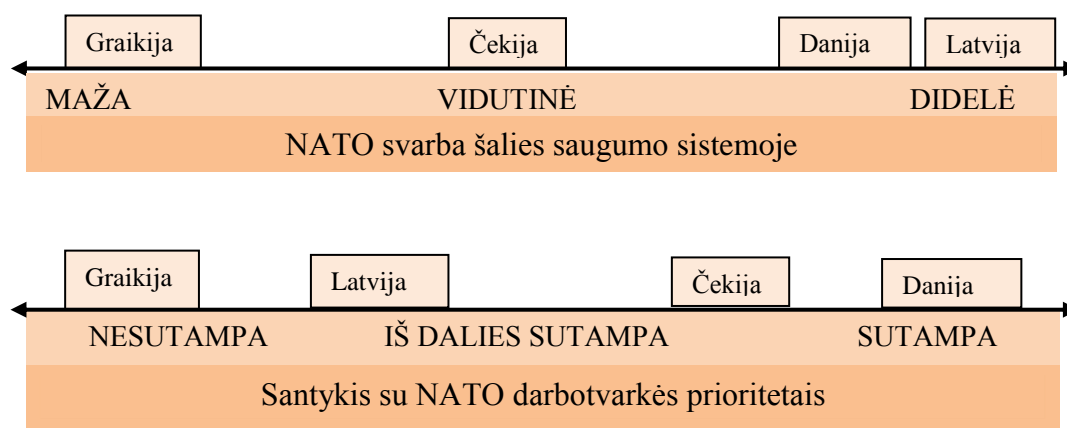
Graikija

Čekija

Danija

Latvija

MAŽA

VIDUTINĖ

DIDELĖ

NATO svarba šalies saugumo sistemoje

Graikija

Latvija

Čekija

Danija

NESUTAMPA

IŠ DALIES SUTAMPA

SUTAMPA

Santykis su NATO darbotvarkės prioritetais